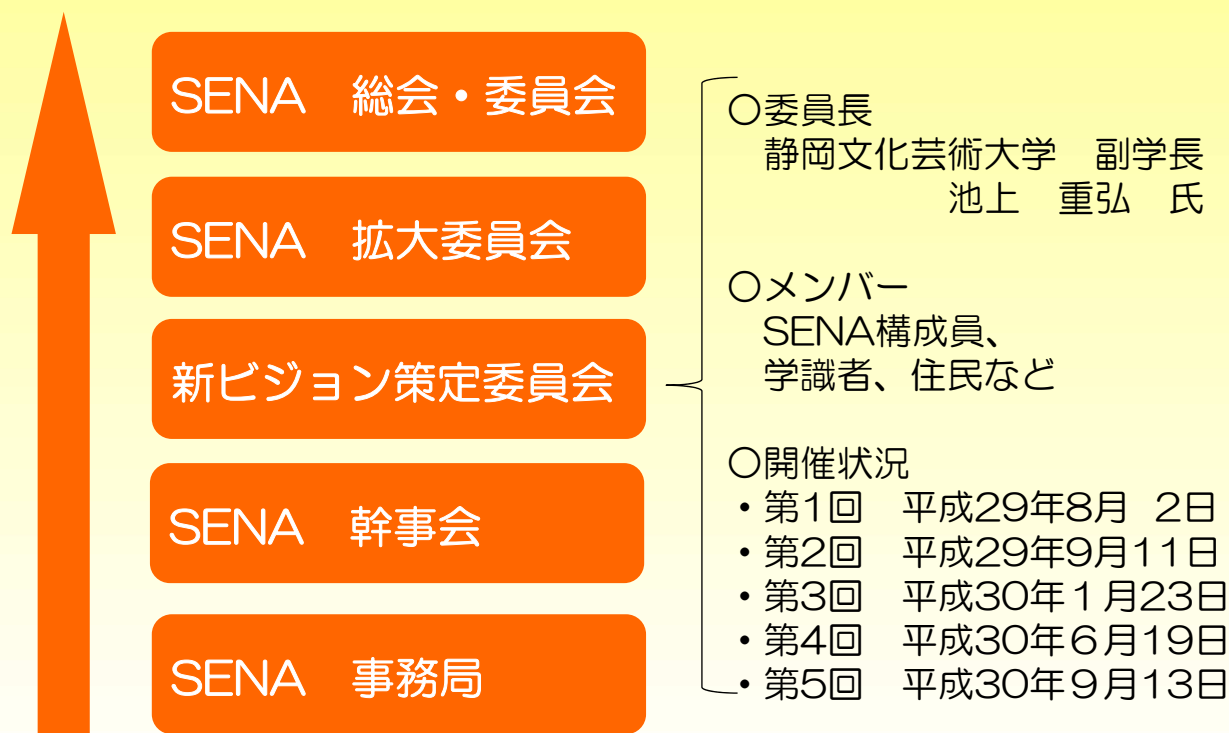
SENA　総会・委員会

SENA　拡大委員会

新ビジョン策定委員会

SENA　幹事会

SENA　事務局

○委員長
静岡文化芸術大学　副学長
池上　重弘　氏

○メンバー
SENA構成員、
学識者、住民など

○開催状況
・第1回　平成29年8月 2日
・第2回　平成29年9月11日
・第3回　平成30年1月23日
・第4回　平成30年6月19日
・第5回　平成30年9月13日